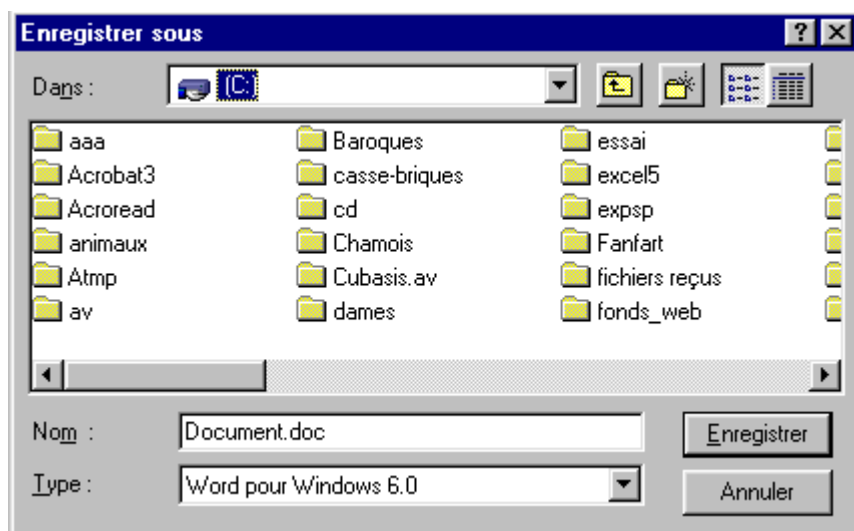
Enregistrer sous

?

Dans : (C:)

aaa
Acrobat3
Acroread
animaux
Atmp
av

Baroques
casse-briques
cd
Chamois
Cubasis.av
dames

essai
excel5
expsp
Fanfart
fichiers reçus
fonds_web

Nom : Document.doc

Type : Word pour Windows 6.0

Enregistrer

Annuler